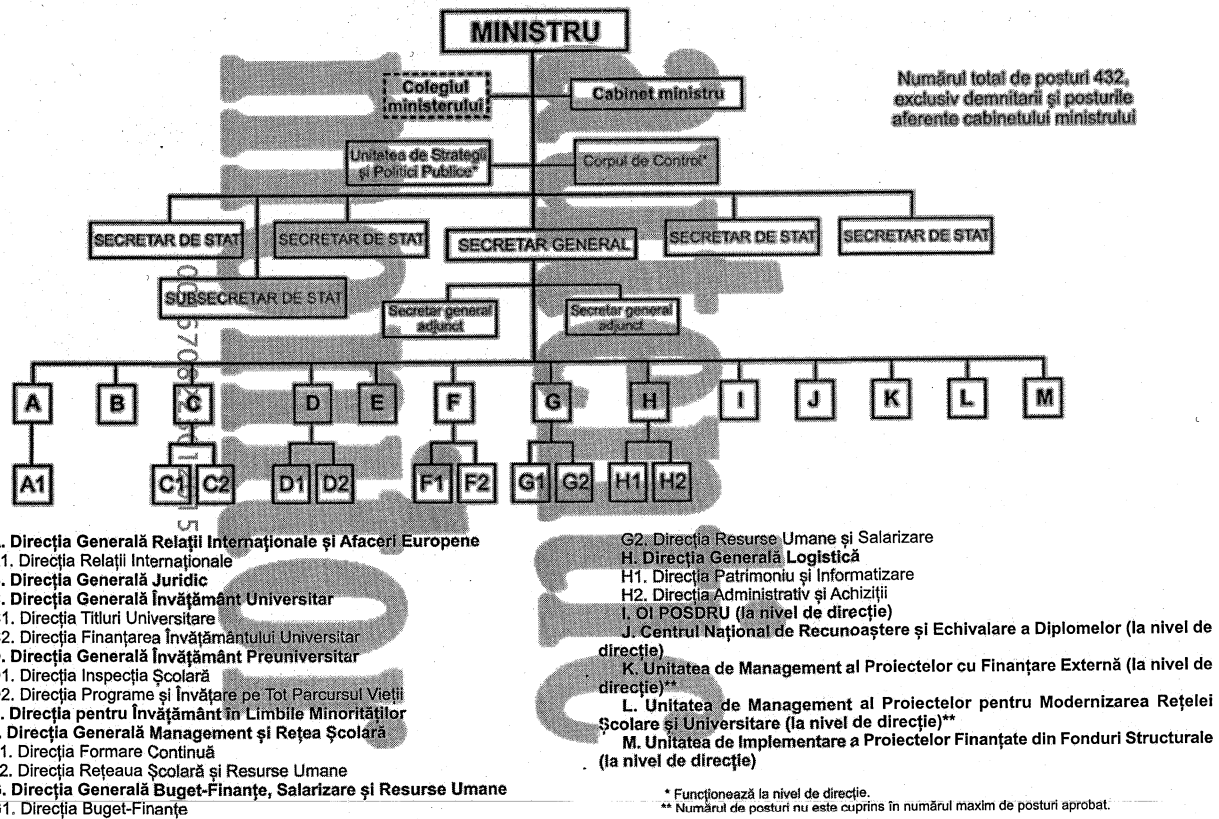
MINISTRU

Colegiul ministerului

Cabinet ministru

Numărul total de posturi 432, exclusiv demnitarii și posturile aferente cabinetului ministrului

Unitatea de Strategii și Politici Publice*

Corpul de Control*

SECRETAR DE STAT

SECRETAR DE STAT

SECRETAR GENERAL

SECRETAR DE STAT

SECRETAR DE STAT

SUBSECRETAR DE STAT

Secretar general adjunct

Secretar general adjunct

A B C D E F G H I J K L M

A1 C1 C2 D1 D2 F1 F2 G1 G2 H1 H2

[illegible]. Direcția Generală Relații Internaționale și Afaceri Europene
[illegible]1. Direcția Relații Internaționale
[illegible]. Direcția Generală Juridic
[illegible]. Direcția Generală Învățământ Universitar
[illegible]1. Direcția Titluri Universitare
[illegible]2. Direcția Finanțarea Învățământului Universitar
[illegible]. Direcția Generală Învățământ Preuniversitar
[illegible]1. Direcția Inspecția Școlară
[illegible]2. Direcția Programe și Învățare pe Tot Parcursul Vieții
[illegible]. Direcția pentru Învățământ în Limbile Minorităților
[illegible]. Direcția Generală Management și Rețea Școlară
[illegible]1. Direcția Formare Continuă
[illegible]2. Direcția Rețeaua Școlară și Resurse Umane
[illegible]. Direcția Generală Buget-Finanțe, Salarizare și Resurse Umane
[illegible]1. Direcția Buget-Finanțe

G2. Direcția Resurse Umane și Salarizare
H. Direcția Generală Logistică
H1. Direcția Patrimoniu și Informatizare
H2. Direcția Administrativ și Achiziții
I. OI POSDRU (la nivel de direcție)
J. Centrul Național de Recunoaștere și Echivalare a Diplomelor (la nivel de direcție)
K. Unitatea de Management al Proiectelor cu Finanțare Externă (la nivel de direcție)**
L. Unitatea de Management al Proiectelor pentru Modernizarea Rețelei Școlare și Universitare (la nivel de direcție)**
M. Unitatea de Implementare a Proiectelor Finanțate din Fonduri Structurale (la nivel de direcție)

* Funcționează la nivel de direcție.
** Numărul de posturi nu este cuprins în numărul maxim de posturi aprobat.

00570621 15